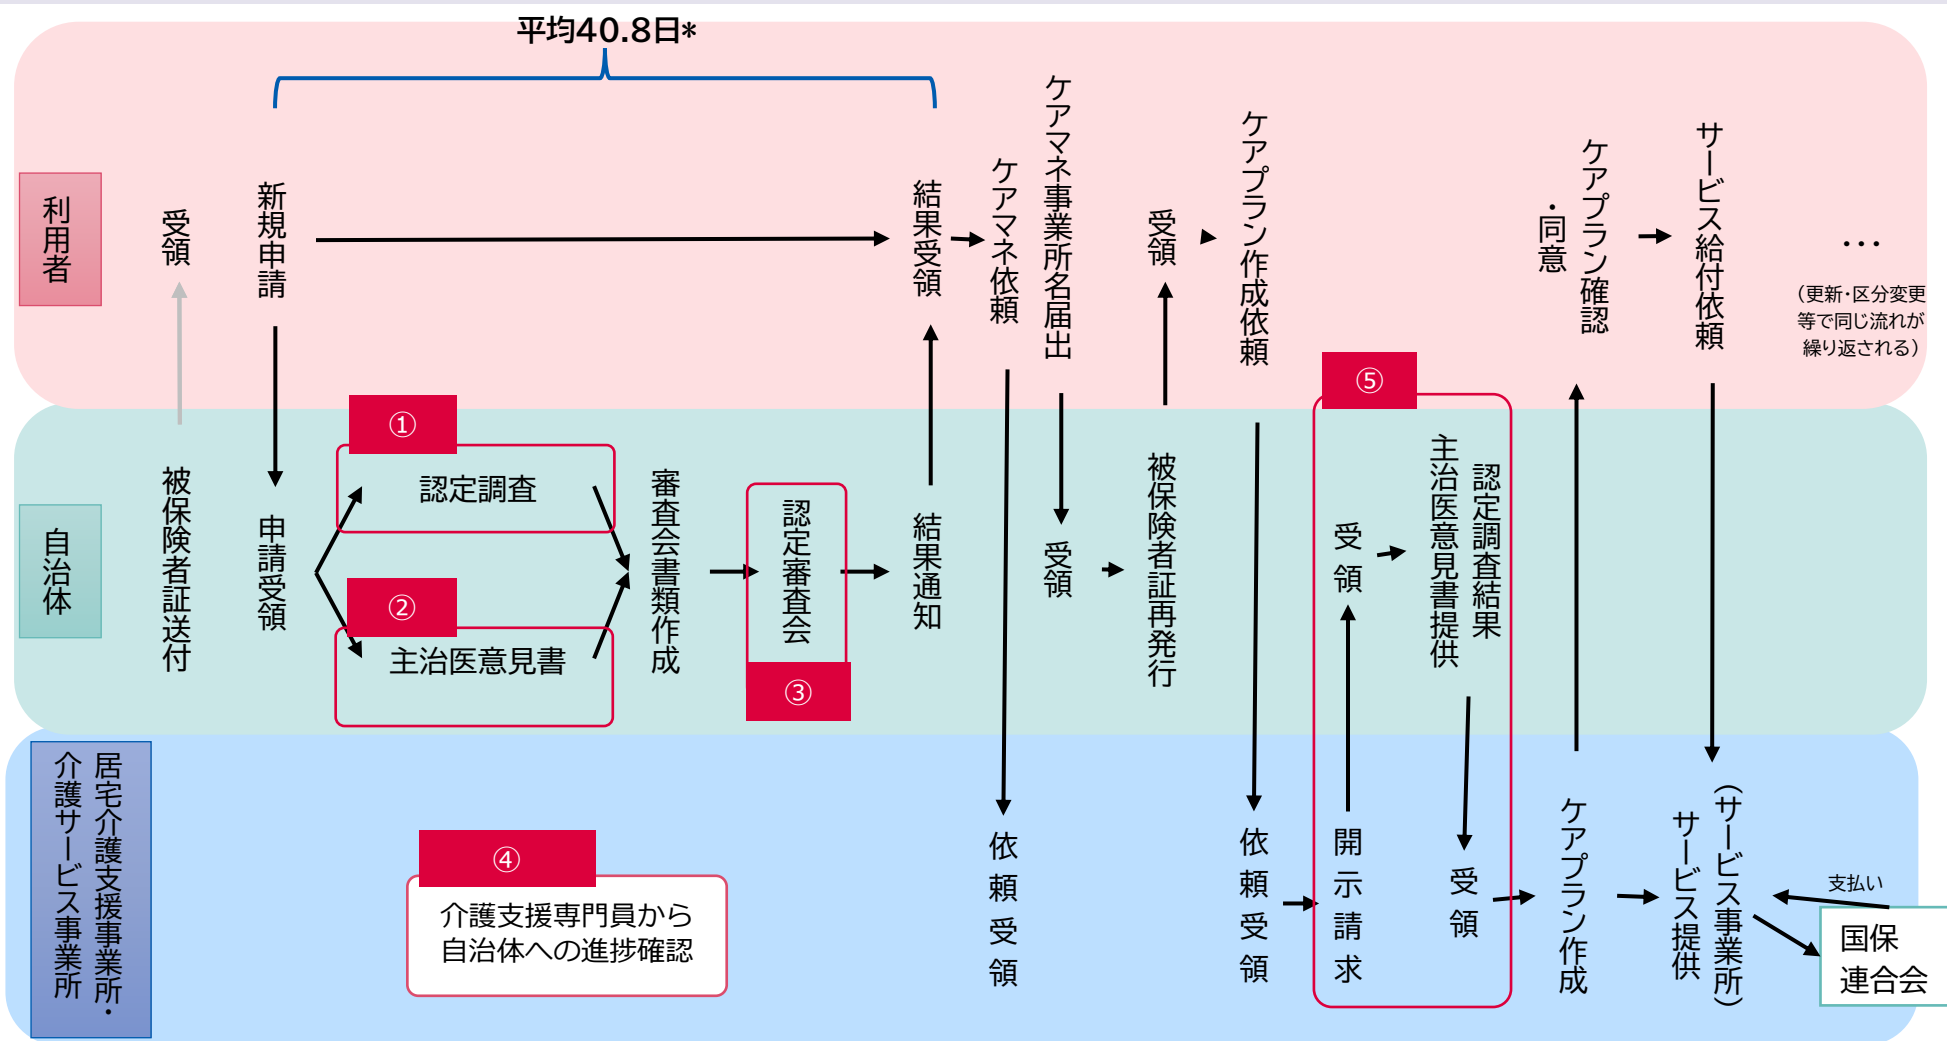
平均40.8日*

利用者

受領

新規申請

結果受領

ケアマネ依頼

ケアマネ事業所名届出

受領

ケアプラン作成依頼

・同意

ケアプラン確認

サービス給付依頼

…

（更新・区分変更等で同じ流れが繰り返される）

自治体

被保険者証送付

申請受領

①

認定調査

②

主治医意見書

審査会書類作成

認定審査会

③

結果通知

受領

被保険者証再発行

⑤

受領

主治医意見書提供

認定調査結果

居宅介護支援事業所・介護サービス事業所

④

介護支援専門員から自治体への進捗確認

依頼受領

依頼受領

開示請求

受領

ケアプラン作成

サービス提供

（サービス事業所）

支払い

国保連合会